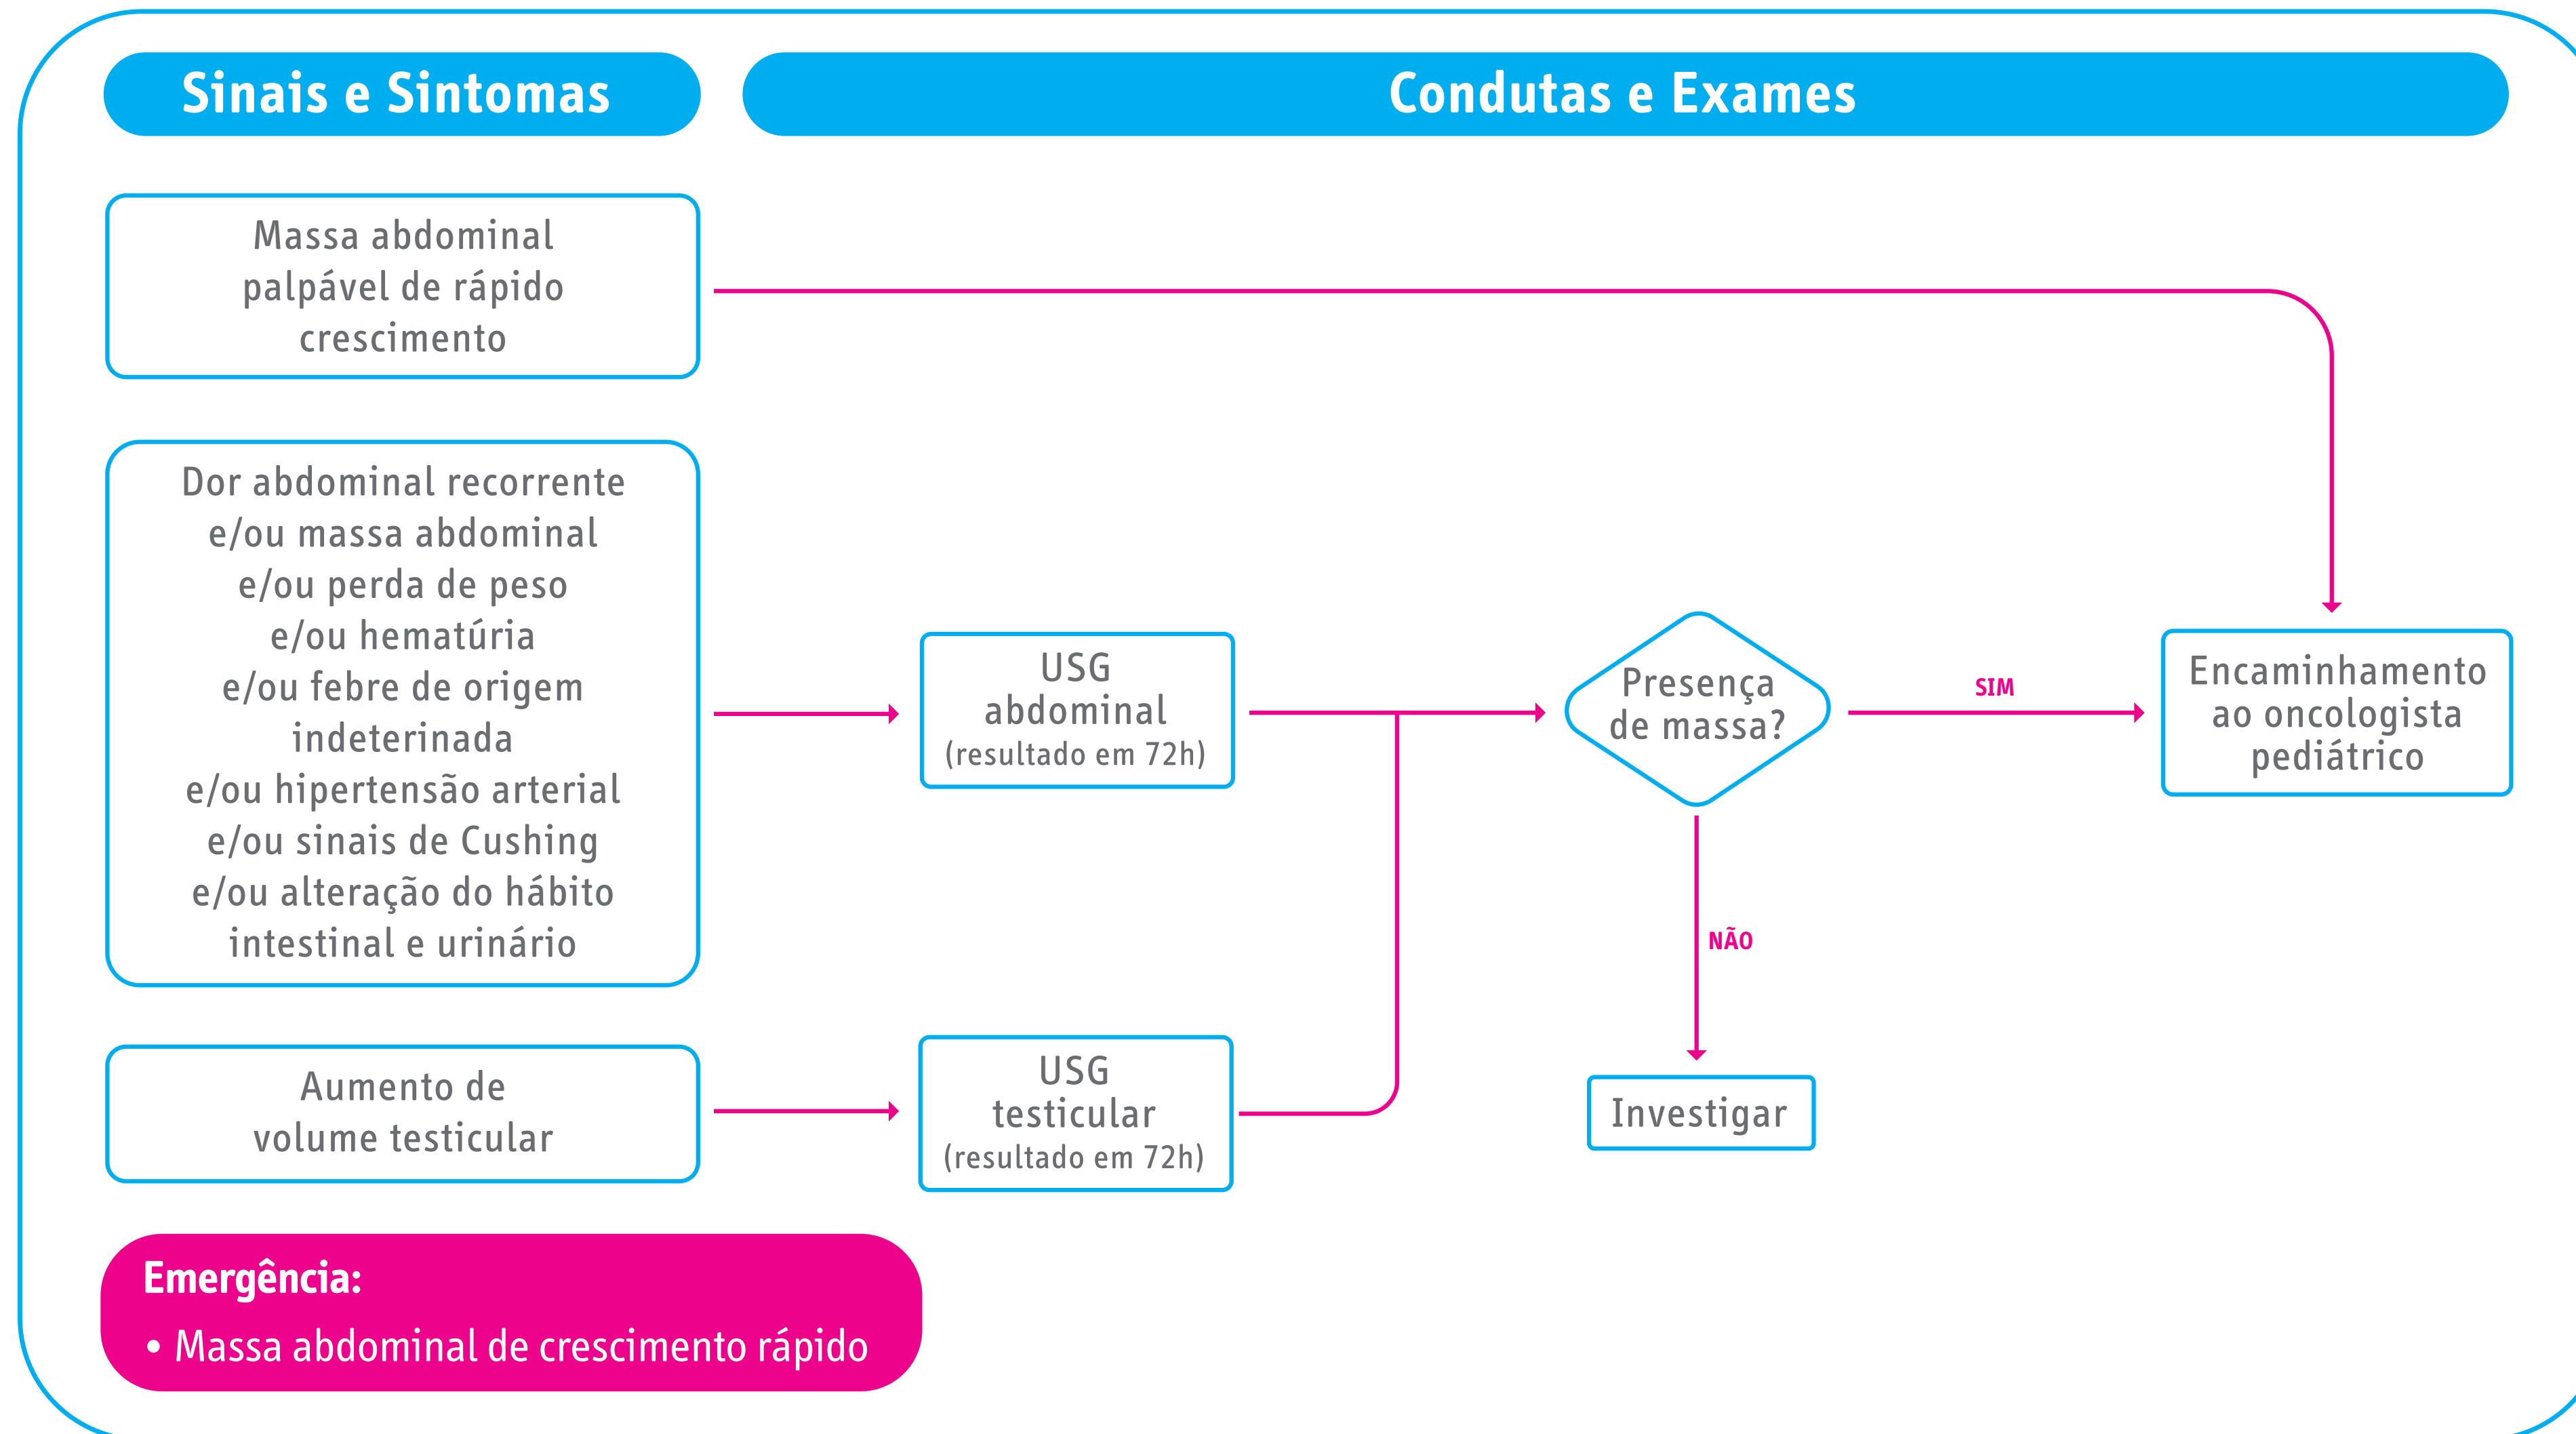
Sinais e Sintomas

Condutas e Exames

Massa abdominal palpável de rápido crescimento

Dor abdominal recorrente
e/ou massa abdominal
e/ou perda de peso
e/ou hematúria
e/ou febre de origem indeterinada
e/ou hipertensão arterial
e/ou sinais de Cushing
e/ou alteração do hábito intestinal e urinário

USG abdominal (resultado em 72h)

Presença de massa?

SIM

Encaminhamento ao oncologista pediátrico

NÃO

Investigar

Aumento de volume testicular

USG testicular (resultado em 72h)

Emergência:
• Massa abdominal de crescimento rápido